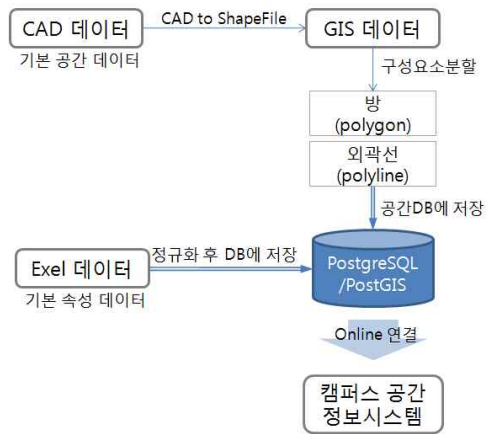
CAD 데이터

기본 공간 데이터

CAD to ShapeFile

GIS 데이터

구성요소분할

방
(polygon)

외곽선
(polyline)

공간DB에 저장

Exel 데이터

기본 속성 데이터

정규화 후 DB에 저장

PostgreSQL
/PostGIS

Online 연결

캠퍼스 공간
정보시스템